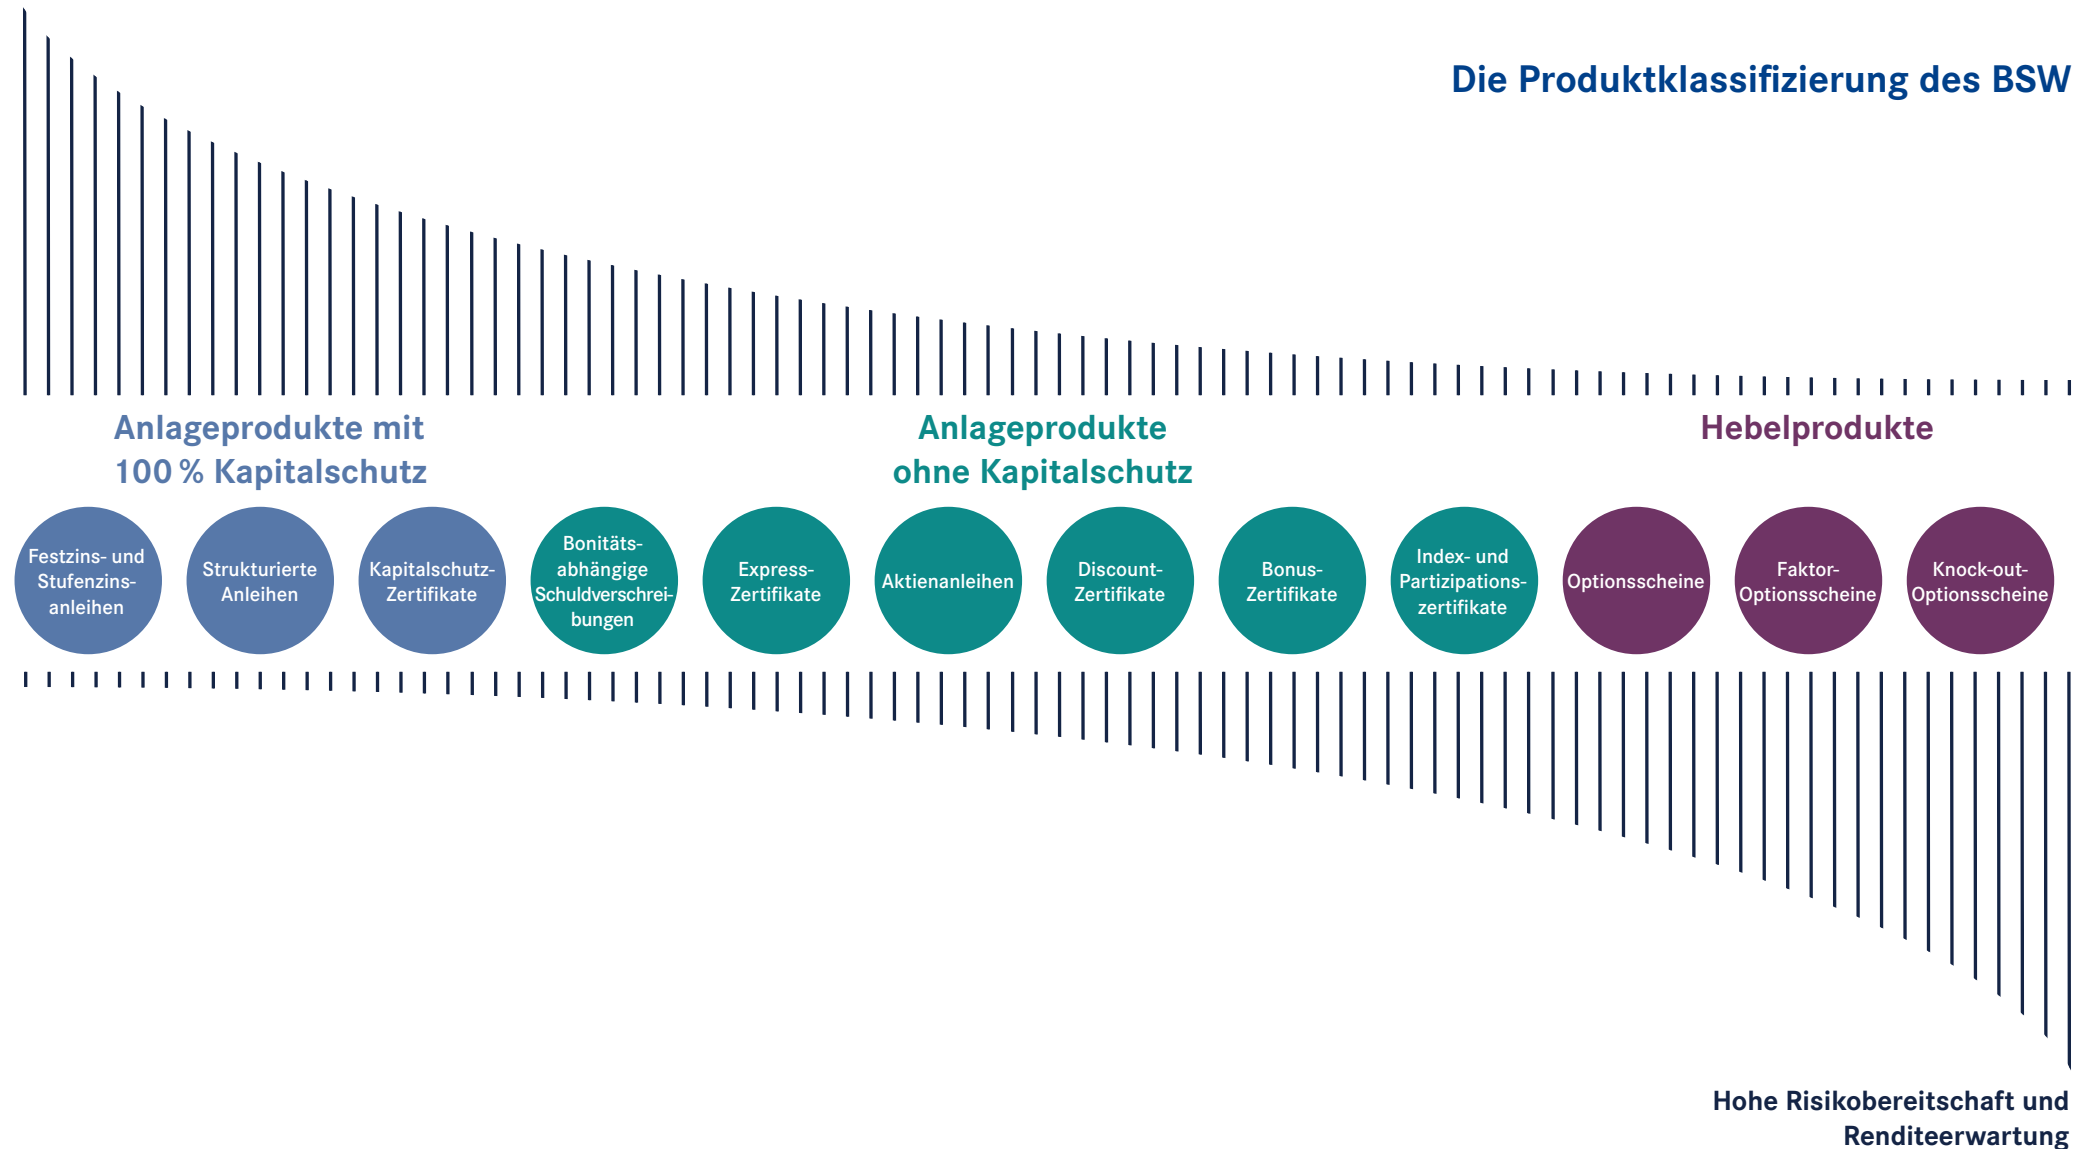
Die Produktklassifizierung des BSW

Anlageprodukte mit 100 % Kapitalschutz

Anlageprodukte ohne Kapitalschutz

Hebelprodukte

Festzins- und Stufenzinsanleihen

Strukturierte Anleihen

Kapitalschutz-Zertifikate

Bonitätsabhängige Schuldverschreibungen

Express-Zertifikate

Aktienanleihen

Discount-Zertifikate

Bonus-Zertifikate

Index- und Partizipationszertifikate

Optionsscheine

Faktor-Optionsscheine

Knock-out-Optionsscheine

Hohe Risikobereitschaft und Renditeerwartung